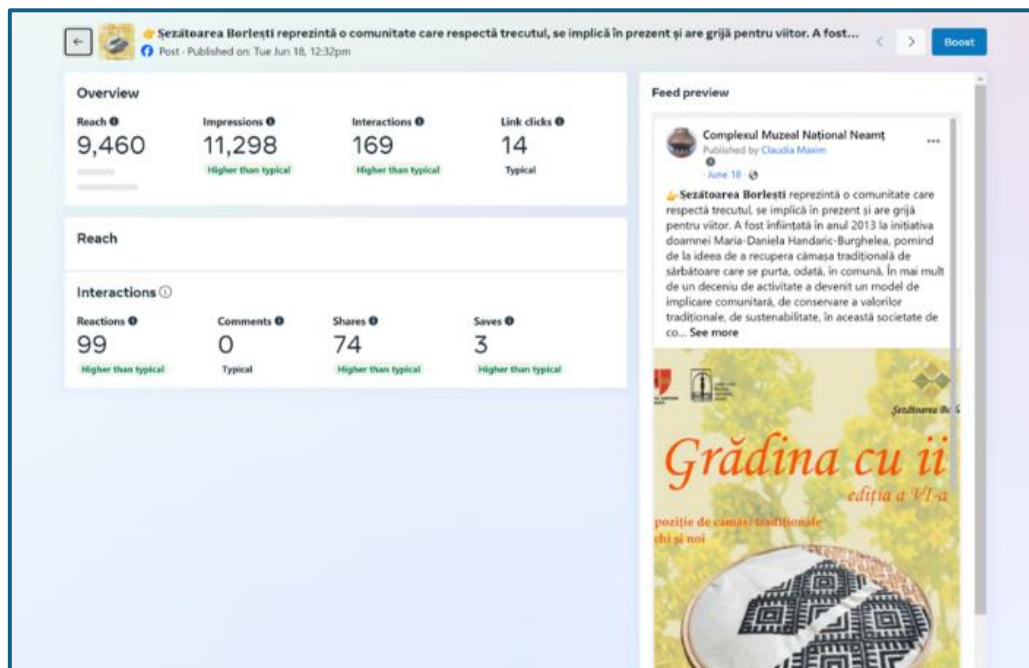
👉 Șezătoarea Borlești reprezintă o comunitate care respectă trecutul, se implică în prezent și are grijă pentru viitor. A fost...
Post · Published on: Tue Jun 18, 12:32pm

Boost

Overview

| Reach | Impressions | Interactions | Link clicks |
|---|---|---|---|
| 9,460 | 11,298 | 169 | 14 |
| | Higher than typical | Higher than typical | Typical |

Reach

Interactions

| Reactions | Comments | Shares | Saves |
|---|---|---|---|
| 99 | 0 | 74 | 3 |
| Higher than typical | Typical | Higher than typical | Higher than typical |

Feed preview

Complexul Muzeal Național Neamț
Published by Claudia Maxim
· June 18 ·

👉 Șezătoarea Borlești reprezintă o comunitate care respectă trecutul, se implică în prezent și are grijă pentru viitor. A fost înființată în anul 2013 la inițiativa doamnei Maria-Daniela Handaric-Burghelea, pornind de la ideea de a recupera cămașa tradițională de sărbătoare care se purta, odată, în comună. În mai mult de un deceniu de activitate a devenit un model de implicare comunitară, de conservare a valorilor tradiționale, de sustenabilitate, în această societate de co... See more

Șezătoarea Bo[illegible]

Grădina cu ii
ediția a VI-a
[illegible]poziție de cămăși tradiționale
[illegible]chi și noi